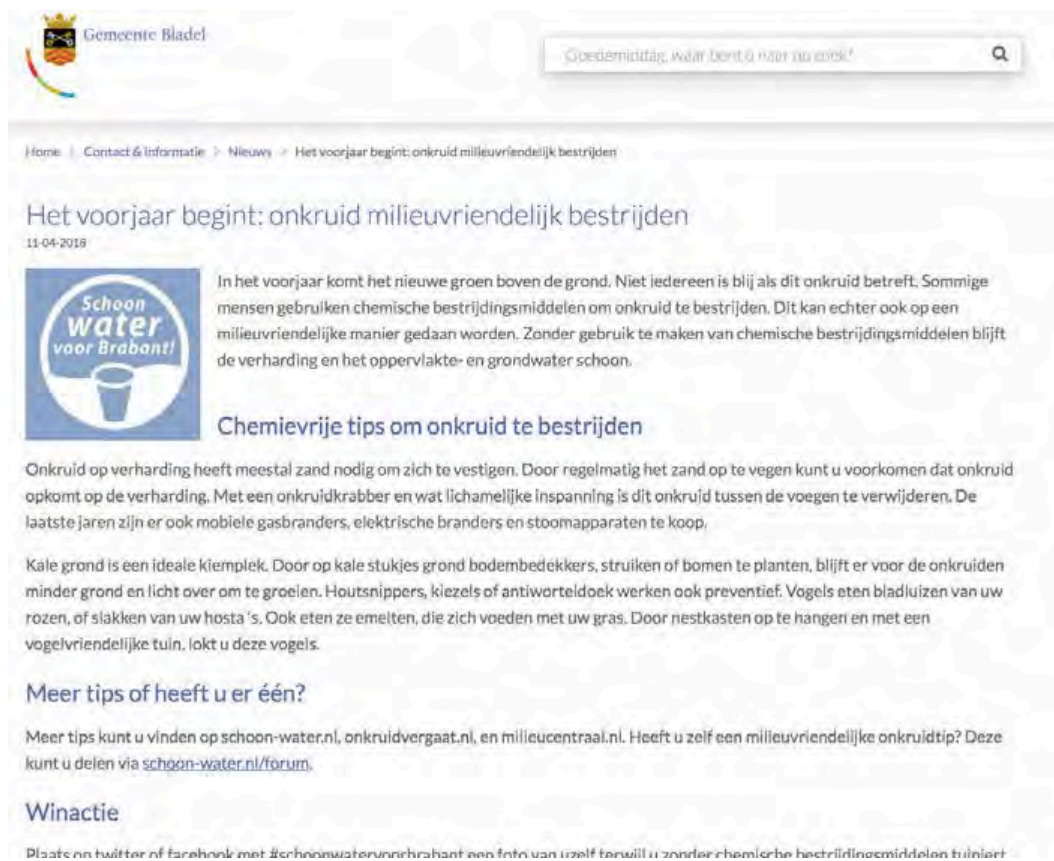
Gemeente Bladel

Goedemiddag, waar bent u naar op zoek?

Home | Contact & Informatie > Nieuws > Het voorjaar begint: onkruid milieuvriendelijk bestrijden

Het voorjaar begint: onkruid milieuvriendelijk bestrijden

11-04-2018

Schoon water voor Brabant!

In het voorjaar komt het nieuwe groen boven de grond. Niet iedereen is blij als dit onkruid betreft. Sommige mensen gebruiken chemische bestrijdingsmiddelen om onkruid te bestrijden. Dit kan echter ook op een milieuvriendelijke manier gedaan worden. Zonder gebruik te maken van chemische bestrijdingsmiddelen blijft de verharding en het oppervlakte- en grondwater schoon.

Chemievrije tips om onkruid te bestrijden

Onkruid op verharding heeft meestal zand nodig om zich te vestigen. Door regelmatig het zand op te vegen kunt u voorkomen dat onkruid opkomt op de verharding. Met een onkruidkrabber en wat lichamelijke inspanning is dit onkruid tussen de voegen te verwijderen. De laatste jaren zijn er ook mobiele gasbranders, elektrische branders en stoomapparaten te koop.

Kale grond is een ideale kiemplek. Door op kale stukjes grond bodembedekkers, struiken of bomen te planten, blijft er voor de onkruiden minder grond en licht over om te groeien. Houtsnippers, kiezels of antiworteldoek werken ook preventief. Vogels eten bladluizen van uw rozen, of slakken van uw hosta 's. Ook eten ze emelten, die zich voeden met uw gras. Door nestkasten op te hangen en met een vogelvriendelijke tuin, lokt u deze vogels.

Meer tips of heeft u er één?

Meer tips kunt u vinden op schoon-water.nl, onkruidvergaat.nl, en milieucentraal.nl. Heeft u zelf een milieuvriendelijke onkruidtip? Deze kunt u delen via schoon-water.nl/forum.

Winactie

Plaats op twitter of facebook met #schoonwatervoorbrabant een foto van uzelf terwijl u zonder chemische bestrijdingsmiddelen tuiniert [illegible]